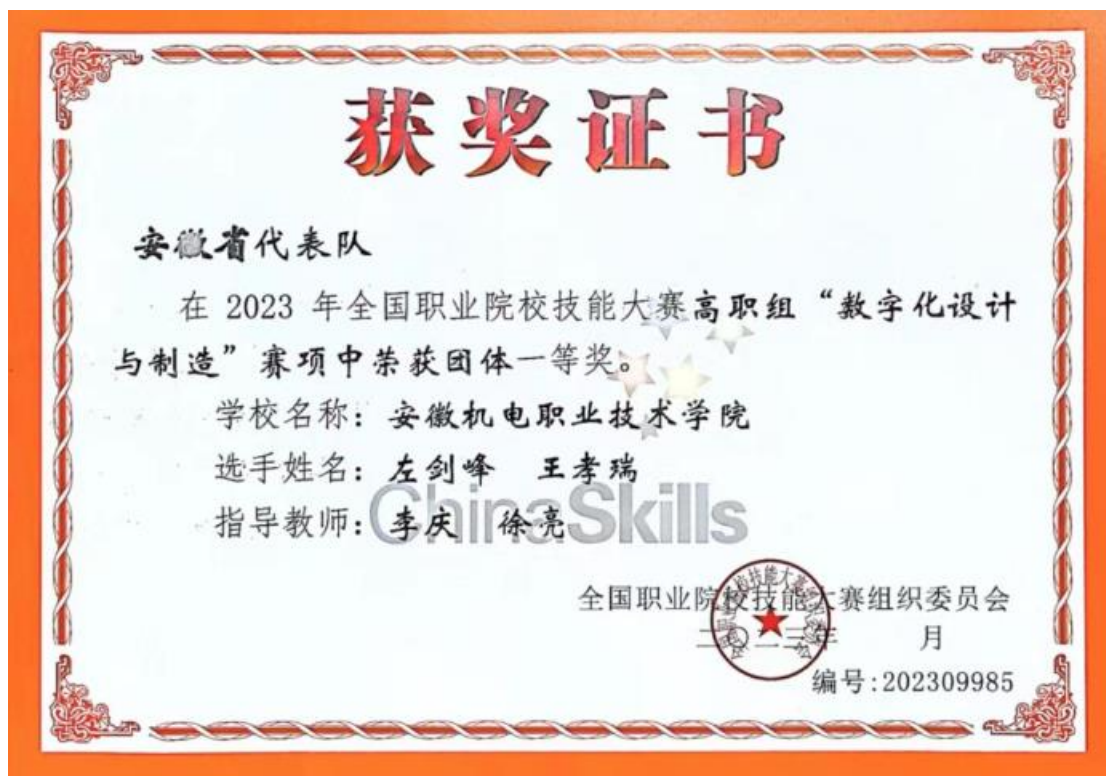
获奖证书

安徽省代表队

在 2023 年全国职业院校技能大赛高职组“数字化设计与制造”赛项中荣获团体一等奖。

学校名称：安徽机电职业技术学院

选手姓名：左剑峰　王孝瑞

指导教师：李庆　徐亮

ChinaSkills

全国职业院校技能大赛组织委员会

二〇二三年　月

编号:202309985